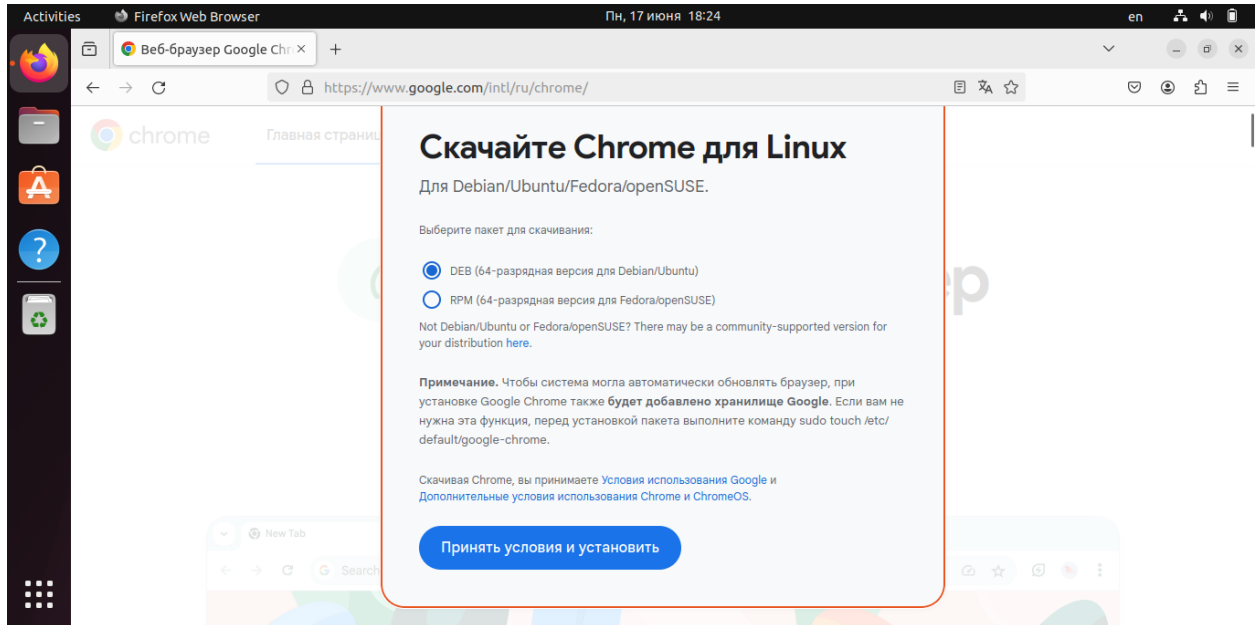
Activities Firefox Web Browser Пн, 17 июня 18:24 en

Веб-браузер Google Chr ×

https://www.google.com/intl/ru/chrome/

chrome Главная страни

Скачайте Chrome для Linux

Для Debian/Ubuntu/Fedora/openSUSE.

Выберите пакет для скачивания:

DEB (64-разрядная версия для Debian/Ubuntu)

RPM (64-разрядная версия для Fedora/openSUSE)

Not Debian/Ubuntu or Fedora/openSUSE? There may be a community-supported version for your distribution here.

**Примечание.** Чтобы система могла автоматически обновлять браузер, при установке Google Chrome также **будет добавлено хранилище Google**. Если вам не нужна эта функция, перед установкой пакета выполните команду sudo touch /etc/default/google-chrome.

Скачивая Chrome, вы принимаете Условия использования Google и Дополнительные условия использования Chrome и ChromeOS.

Принять условия и установить

New Tab

Search